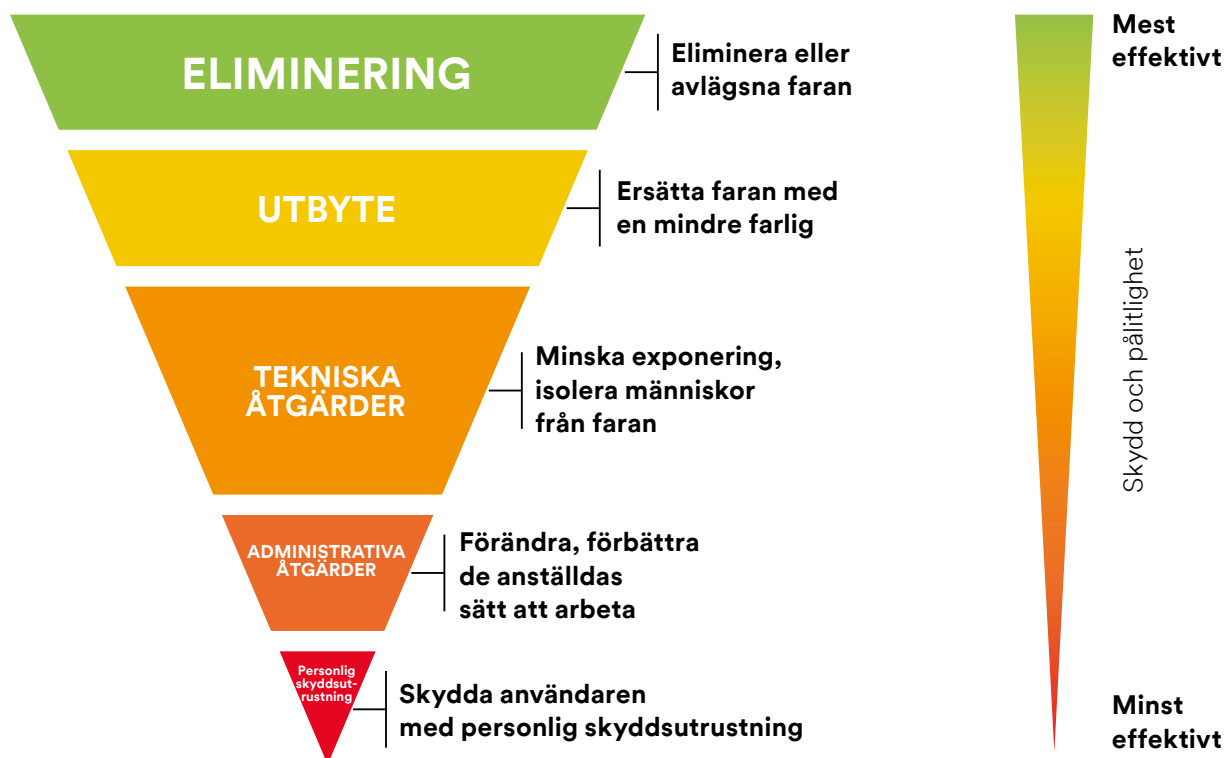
ELIMINERING

Eliminera eller avlägsna faran

UTBYTE

Ersätta faran med en mindre farlig

TEKNISKA ÅTGÄRDER

Minska exponering, isolera människor från faran

ADMINISTRATIVA ÅTGÄRDER

Förändra, förbättra de anställdas sätt att arbeta

Personlig skyddsutrustning

Skydda användaren med personlig skyddsutrustning

Mest effektivt

Skydd och pålitlighet

Minst effektivt